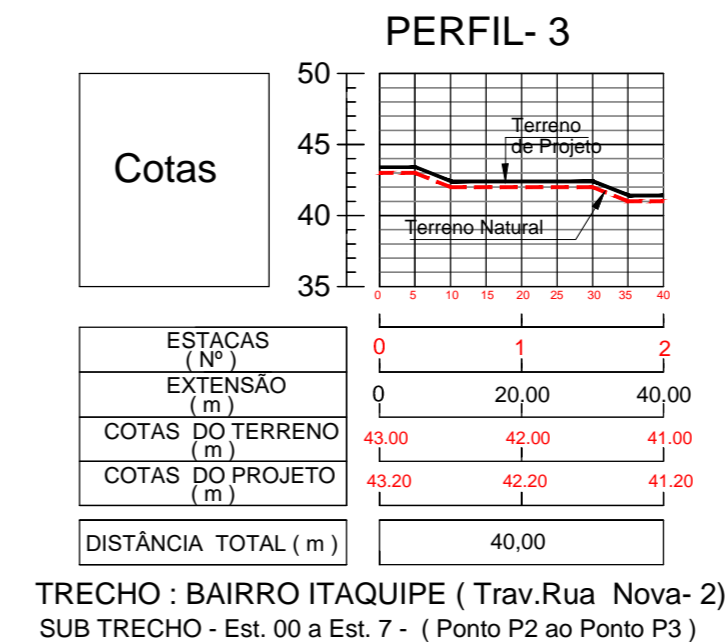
PERFIL- 3

Cotas

50
45
40
35

Terreno de Projeto

Terreno Natural

0 5 10 15 20 25 30 35 40

| ESTACAS ( Nº ) | 0 | 1 | 2 |
|---|---|---|---|
| EXTENSÃO ( m ) | 0 | 20,00 | 40,00 |
| COTAS DO TERRENO ( m ) | 43.00 | 42.00 | 41.00 |
| COTAS DO PROJETO ( m ) | 43.20 | 42.20 | 41.20 |

| DISTÂNCIA TOTAL ( m ) | 40,00 |
|---|---|

TRECHO : BAIRRO ITAQUIPE ( Trav.Rua Nova- 2)
SUB TRECHO - Est. 00 a Est. 7 - ( Ponto P2 ao Ponto P3 )